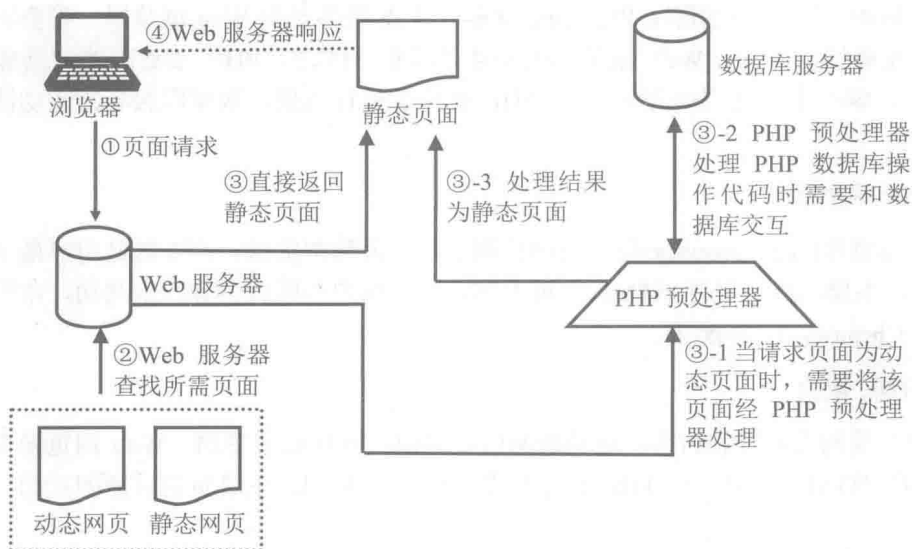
④Web 服务器响应

数据库服务器

浏览器

静态页面

①页面请求

③-2 PHP 预处理器处理 PHP 数据库操作代码时需要和数据库交互

③直接返回静态页面

③-3 处理结果为静态页面

Web 服务器

PHP 预处理器

②Web 服务器查找所需页面

③-1 当请求页面为动态页面时，需要将该页面经 PHP 预处理器处理

动态网页

静态网页